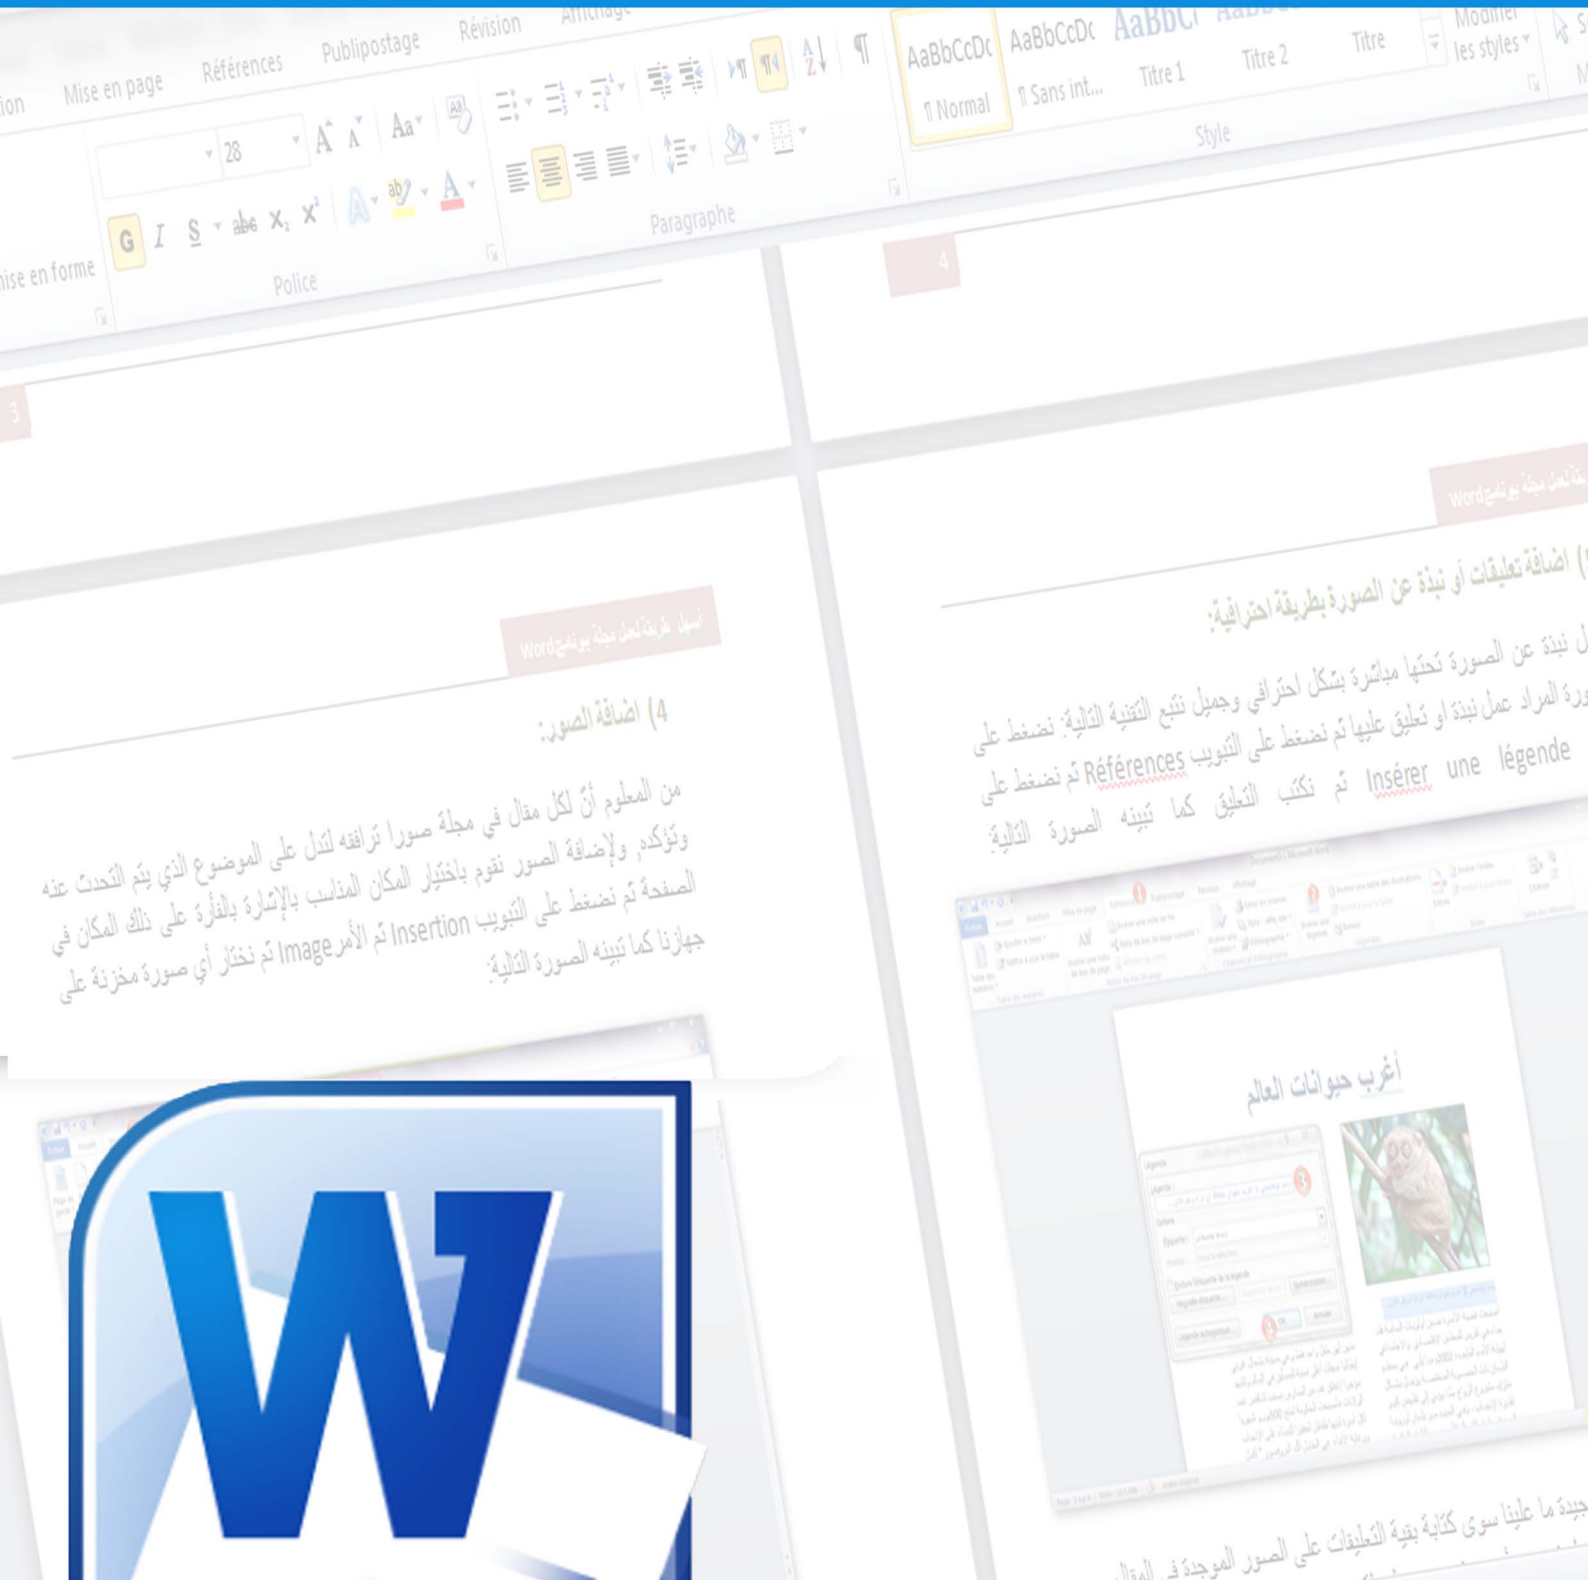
ion Mise en page Références Publipostage Révision Affichage

28

G I S abc $X_2$ $X^2$

Mise en forme Police Paragraphe

AaBbCcDc ¶ Normal AaBbCcDc ¶ Sans int... AaBbC Titre 1 AaBbC Titre 2 Titre Modifier les styles

Style

3

4

أسهل طريقة لعمل مجلة ببرنامج Word

4) اضافة الصور:

من المعلوم أنّ لكل مقال في مجلة صورا ترافقه لتدل على الموضوع الذي يتم التحدث عنه وتؤكده، ولإضافة الصور نقوم باختيار المكان المناسب بالإشارة بالفأرة على ذلك المكان في الصفحة ثم نضغط على التبويب Insertion ثم الأمر Image ثم نختار أي صورة مخزنة على جهازنا كما تبينه الصورة التالية:

أسهل طريقة لعمل مجلة ببرنامج Word

) اضافة تعليقات أو نبذة عن الصورة بطريقة احترافية:

ل نبذة عن الصورة تحتها مباشرة بشكل احترافي وجميل نتبع التقنية التالية: نضغط على ورة المراد عمل نبذة او تعليق عليها ثم نضغط على التبويب Références ثم نضغط على Insérer une légende ثم نكتب التعليق كما تبينه الصورة التالية:

أغرب حيوانات العالم

جيدة ما علينا سوى كتابة بقية التعليقات على الصور الموجودة في المقال